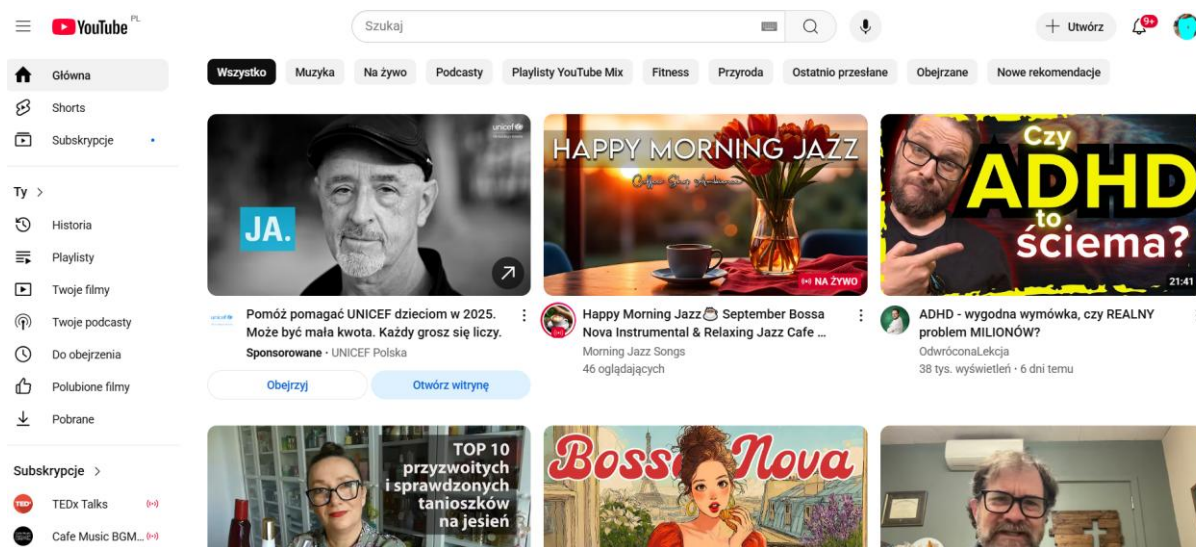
YouTube PL

Szukaj

Utwórz 9+

Główna
Shorts
Subskrypcje

Ty >
Historia
Playlisty
Twoje filmy
Twoje podcasty
Do obejrzenia
Polubione filmy
Pobrane

Subskrypcje >
TEDx Talks
Cafe Music BGM...

Wszystko | Muzyka | Na żywo | Podcasty | Playlisty YouTube Mix | Fitness | Przyroda | Ostatnio przesłane | Obejrzane | Nowe rekomendacje

unicef
JA.

Pomóż pomagać UNICEF dzieciom w 2025. Może być mała kwota. Każdy grosz się liczy.
Sponsorowane · UNICEF Polska
Obejrzyj
Otwórz witrynę

HAPPY MORNING JAZZ
NA ŻYWO
Happy Morning Jazz September Bossa Nova Instrumental & Relaxing Jazz Cafe ...
Morning Jazz Songs
46 oglądających

Czy ADHD to ściema?
21:41
ADHD - wygodna wymówka, czy REALNY problem MILIONÓW?
OdwróconaLekcja
38 tys. wyświetleń · 6 dni temu

TOP 10 przyzwoitych i sprawdzonych tanioszków na jesień

Bossa Nova